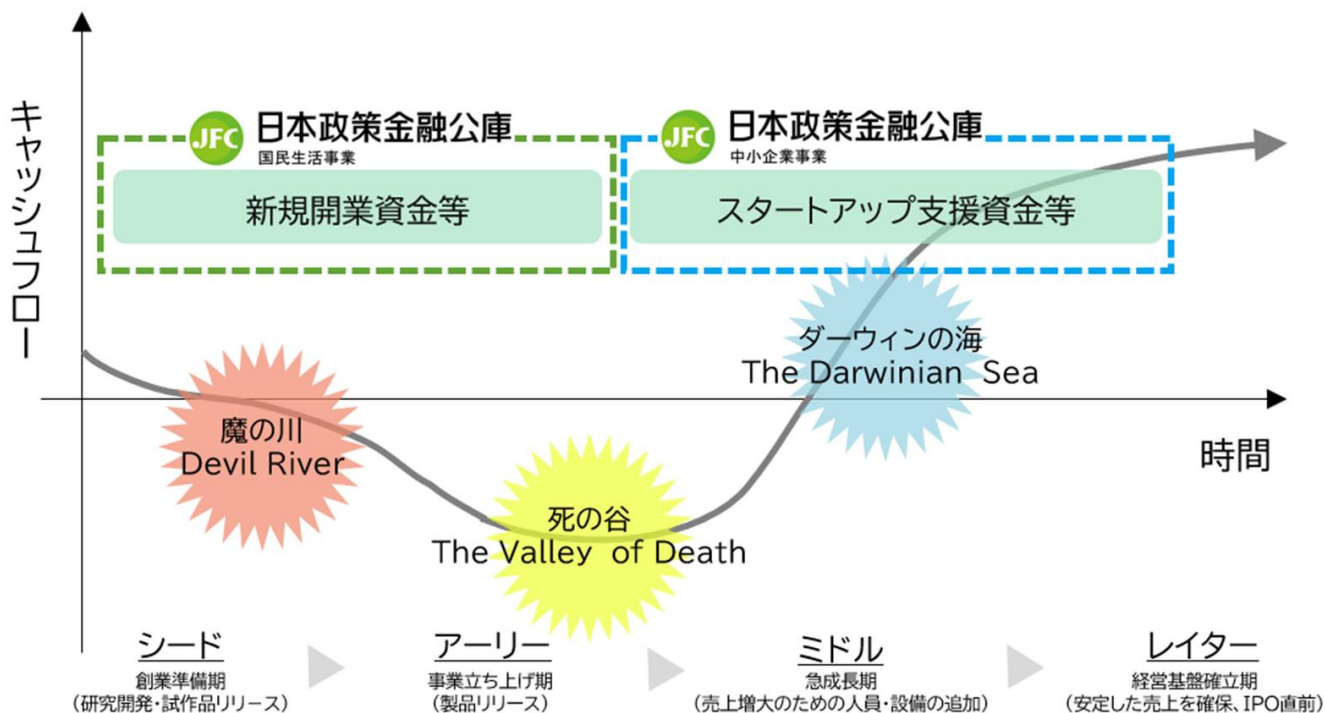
キャッシュフロー

JFC 日本政策金融公庫
国民生活事業

新規開業資金等

JFC 日本政策金融公庫
中小企業事業

スタートアップ支援資金等

ダーウィンの海
The Darwinian Sea

魔の川
Devil River

時間

死の谷
The Valley of Death

シード
創業準備期
（研究開発・試作品リリース）

アーリー
事業立ち上げ期
（製品リリース）

ミドル
急成長期
（売上増大のための人員・設備の追加）

レイター
経営基盤確立期
（安定した売上を確保、IPO直前）